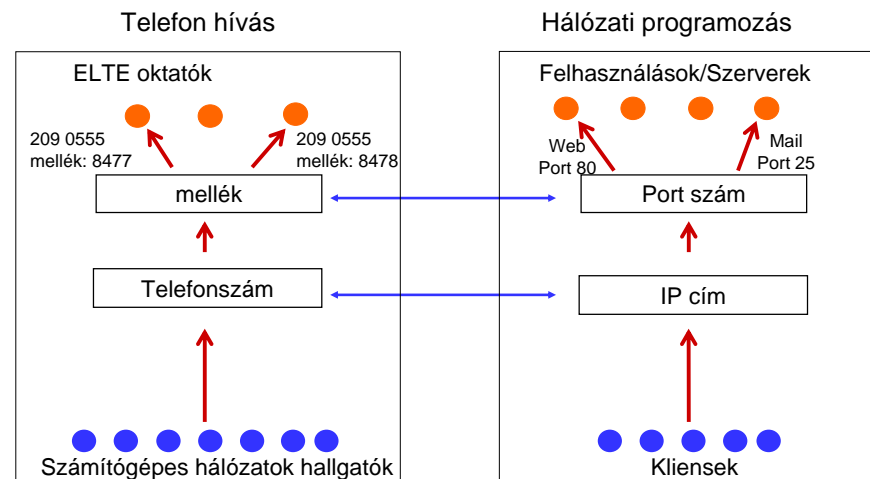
Telefon hívás

ELTE oktatók

209 0555
mellék: 8477

209 0555
mellék: 8478

mellék

Telefonszám

Számítógépes hálózatok hallgatók

Hálózati programozás

Felhasználások/Szerverek

Web
Port 80

Mail
Port 25

Port szám

IP cím

Kliensek